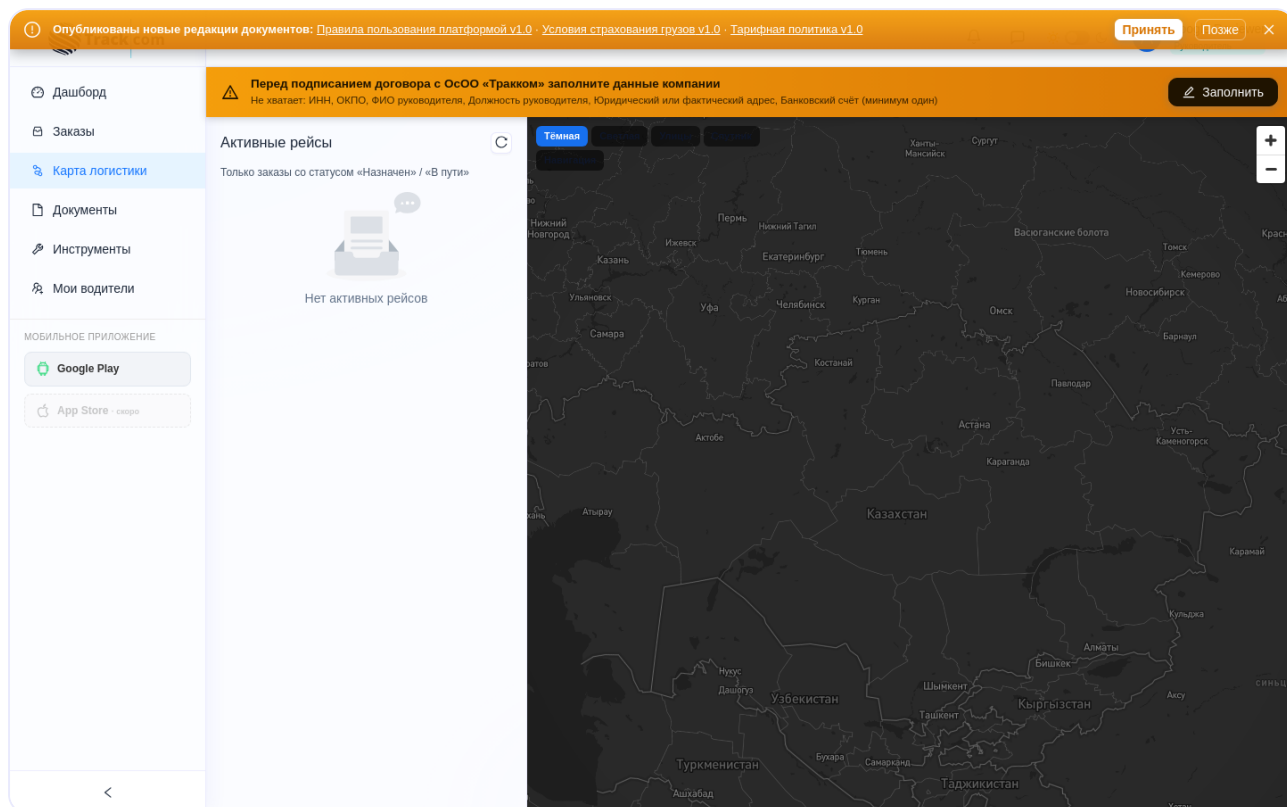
Опубликованы новые редакции документов: Правила пользования платформой v1.0 · Условия страхования грузов v1.0 · Тарифная политика v1.0

Принять Позже

Дашборд
Заказы
Карта логистики
Документы
Инструменты
Мои водители

МОБИЛЬНОЕ ПРИЛОЖЕНИЕ
Google Play
App Store · скоро

Перед подписанием договора с ОсОО «Трακком» заполните данные компании
Не хватает: ИНН, ОКПО, ФИО руководителя, Должность руководителя, Юридический или фактический адрес, Банковский счёт (минимум один)

Заполнить

Активные рейсы
Только заказы со статусом «Назначен» / «В пути»
Нет активных рейсов

Тёмная

Ханты-Мансийск Сургут Пермь Нижний Тагил Нижний Новгород Ижевск Васюганские болота Томск Красн Казань Екатеринбург Тюмень Кемерово Ульяновск Новосибирск Уфа Челябинск Курган Омск Самара Барнаул Костанай Павлодар Актобе Астана Усть-Каменогорск Караганда Атырау Казахстан Карамай Кульджа Алматы Бишкек Нукус Дашогуз Шымкент Узбекистан Кыргызстан Аксу Ташкент Бухара Самарканд Туркменистан Таджикистан Ашхабад

+
−